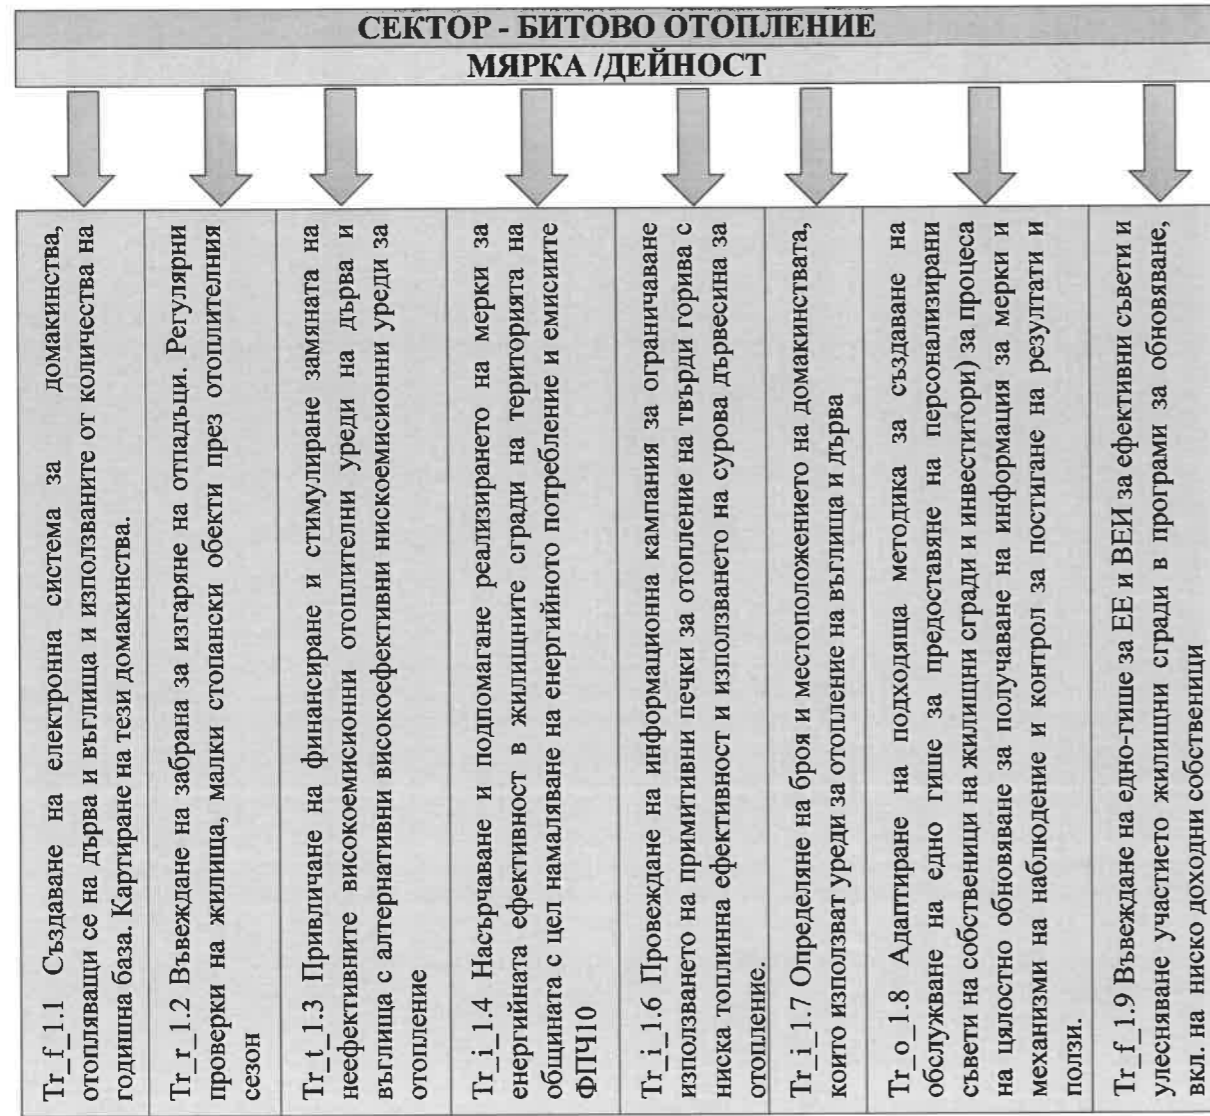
СЕКТОР - БИТОВО ОТОПЛЕНИЕ

МЯРКА /ДЕЙНОСТ

Tr_f_1.1 Създаване на електронна система за домакинства, отопляващи се на дърва и въглища и използваните от количества на годишна база. Картиране на тези домакинства.

Tr_r_1.2 Въвеждане на забрана за изгаряне на отпадъци. Регулярни проверки на жилища, малки стопански обекти през отоплителния сезон

Tr_t_1.3 Привличане на финансиране и стимулиране замяната на неефективните високоемисионни отоплителни уреди на дърва и въглища с алтернативни високоефективни нискоемисионни уреди за отопление

Tr_i_1.4 Насърчаване и подпомагане реализирането на мерки за енергийната ефективност в жилищните сгради на територията на общината с цел намаляване на енергийното потребление и емисиите ФПЧ10

Tr_i_1.6 Провеждане на информационна кампания за ограничаване използването на примитивни печки за отопление на твърди горива с ниска топлинна ефективност и използването на сурова дървесина за отопление.

Tr_i_1.7 Определяне на броя и местоположението на домакинствата, които използват уреди за отопление на въглища и дърва

Tr_o_1.8 Адаптиране на подходяща методика за създаване на обслужване на едно гише за предоставяне на персонализирани съвети на собственици на жилищни сгради и инвеститори) за процеса на цялостно обновяване за получаване на информация за мерки и механизми на наблюдение и контрол за постигане на резултати и ползи.

Tr_f_1.9 Въвеждане на едно-гише за ЕЕ и ВЕИ за ефективни съвети и улесняване участието жилищни сгради в програми за обновяване, вкл. на ниско доходни собственици